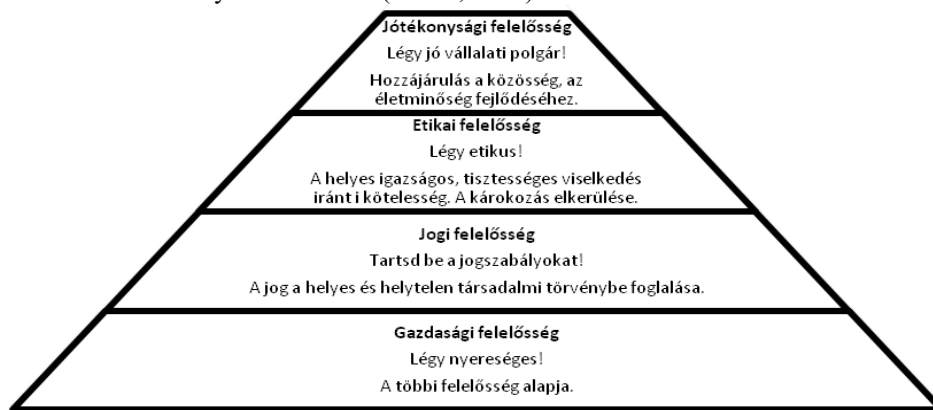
Jótékonysági felelősség

Légy jó vállalati polgár!

Hozzájárulás a közösség, az életminőség fejlődéséhez.

Etikai felelősség

Légy etikus!

A helyes igazságos, tisztességes viselkedés iránt i kötelesség. A károkozás elkerülése.

Jogi felelősség

Tartsd be a jogszabályokat!

A jog a helyes és helytelen társadalmi törvénybe foglalása.

Gazdasági felelősség

Légy nyereséges!

A többi felelősség alapja.